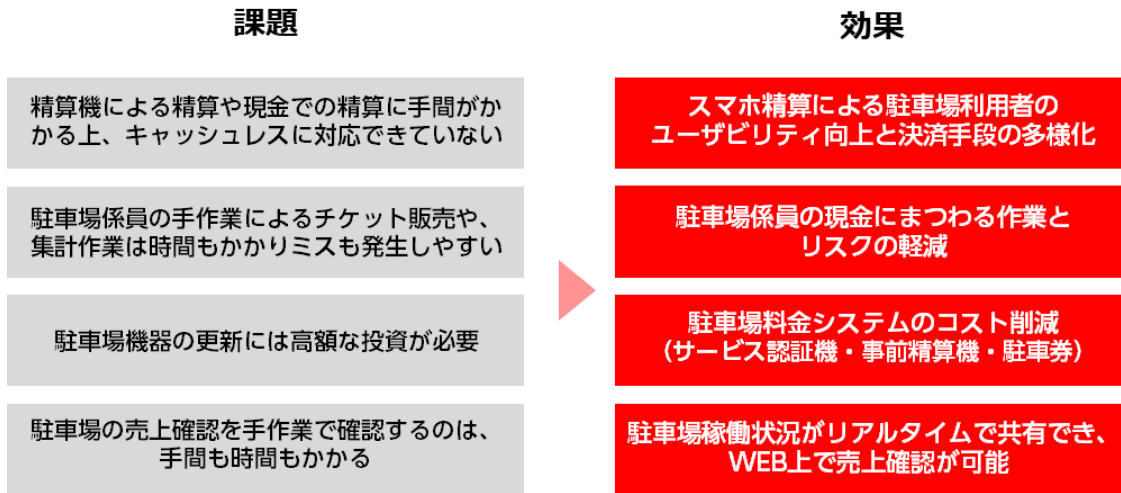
課題

精算機による精算や現金での精算に手間がかかる上、キャッシュレスに対応できていない

駐車場係員の手作業によるチケット販売や、集計作業は時間もかかりミスも発生しやすい

駐車場機器の更新には高額な投資が必要

駐車場の売上確認を手作業で確認するのは、手間も時間もかかる

効果

スマホ精算による駐車場利用者のユーザビリティ向上と決済手段の多様化

駐車場係員の現金にまつわる作業とリスクの軽減

駐車場料金システムのコスト削減（サービス認証機・事前精算機・駐車券）

駐車場稼働状況がリアルタイムで共有でき、WEB上で売上確認が可能